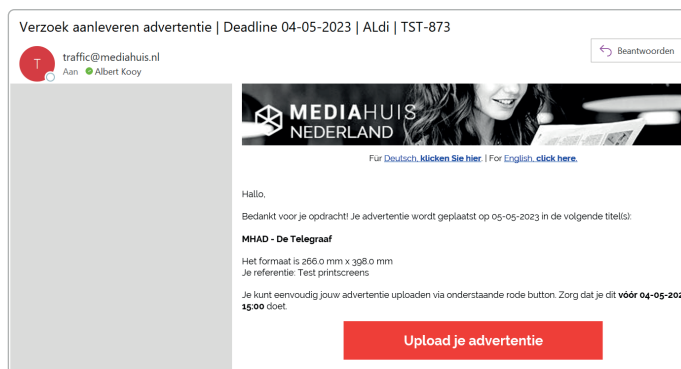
Verzoek aanleveren advertentie | Deadline 04-05-2023 | ALdi | TST-873

T

traffic@mediahuis.nl

Aan Albert Kooy

Beantwoorden

MEDIAHUIS NEDERLAND

Für Deutsch, klicken Sie hier. | For English, click here.

Hallo,

Bedankt voor je opdracht! Je advertentie wordt geplaatst op 05-05-2023 in de volgende titel(s):

MHAD - De Telegraaf

Het formaat is 266.0 mm x 398.0 mm
Je referentie: Test printscreens

Je kunt eenvoudig jouw advertentie uploaden via onderstaande rode button. Zorg dat je dit vóór 04-05-202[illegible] 15:00 doet.

Upload je advertentie